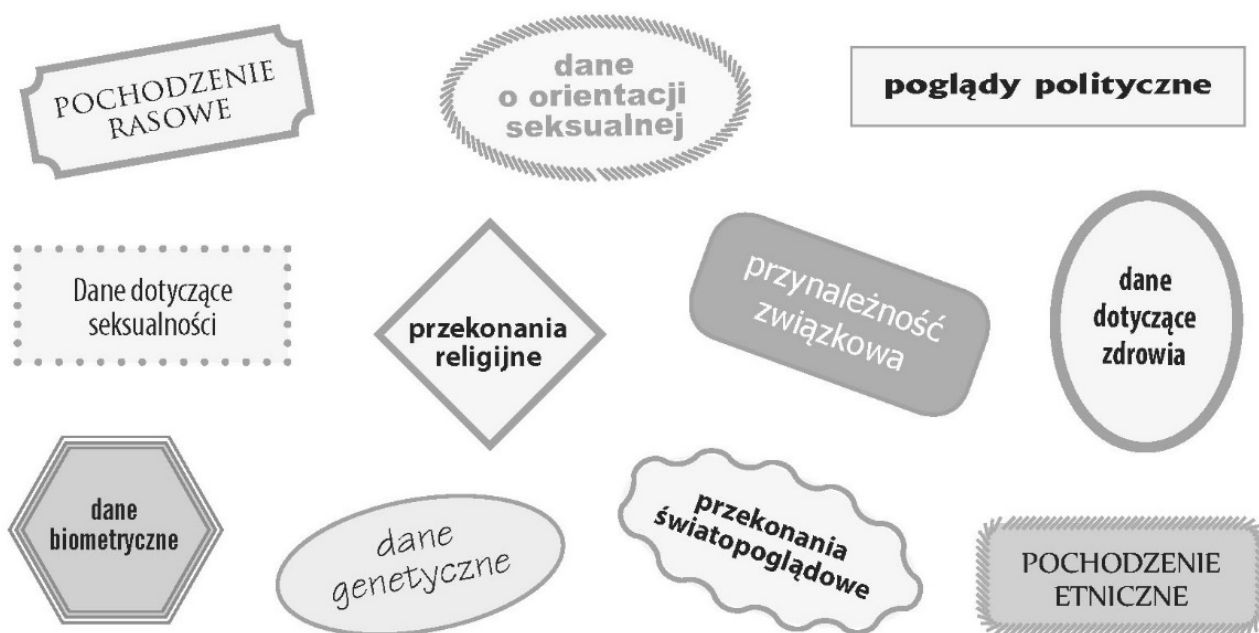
POCHODZENIE RASOWE

dane o orientacji seksualnej

poglądy polityczne

Dane dotyczące seksualności

przekonania religijne

przynależność związkowa

dane dotyczące zdrowia

dane biometryczne

dane genetyczne

przekonania światopoglądowe

POCHODZENIE ETNICZNE